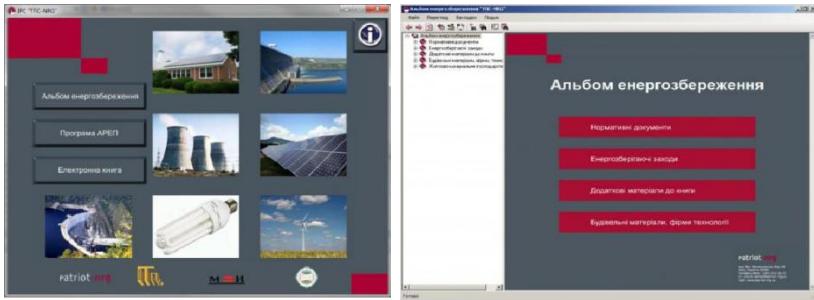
IPC "ITC-NRG"

Альбом енергозбереження

Програма АРЕП

Електронна книга

patriot

Альбом енергозбереження "ITC-NRG"

Файл Перегляд Закладки Пошук

Альбом енергозбереження
Нормативні документи
Енергозберігаючі заходи
Додаткові матеріали до книги
Будівельні матеріали, фірми технол
Альтернативні джерела енергії

Альбом енергозбереження

Нормативні документи

Енергозберігаючі заходи

Додаткові матеріали до книги

Будівельні матеріали, фірми технології

patriot

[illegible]

Готово